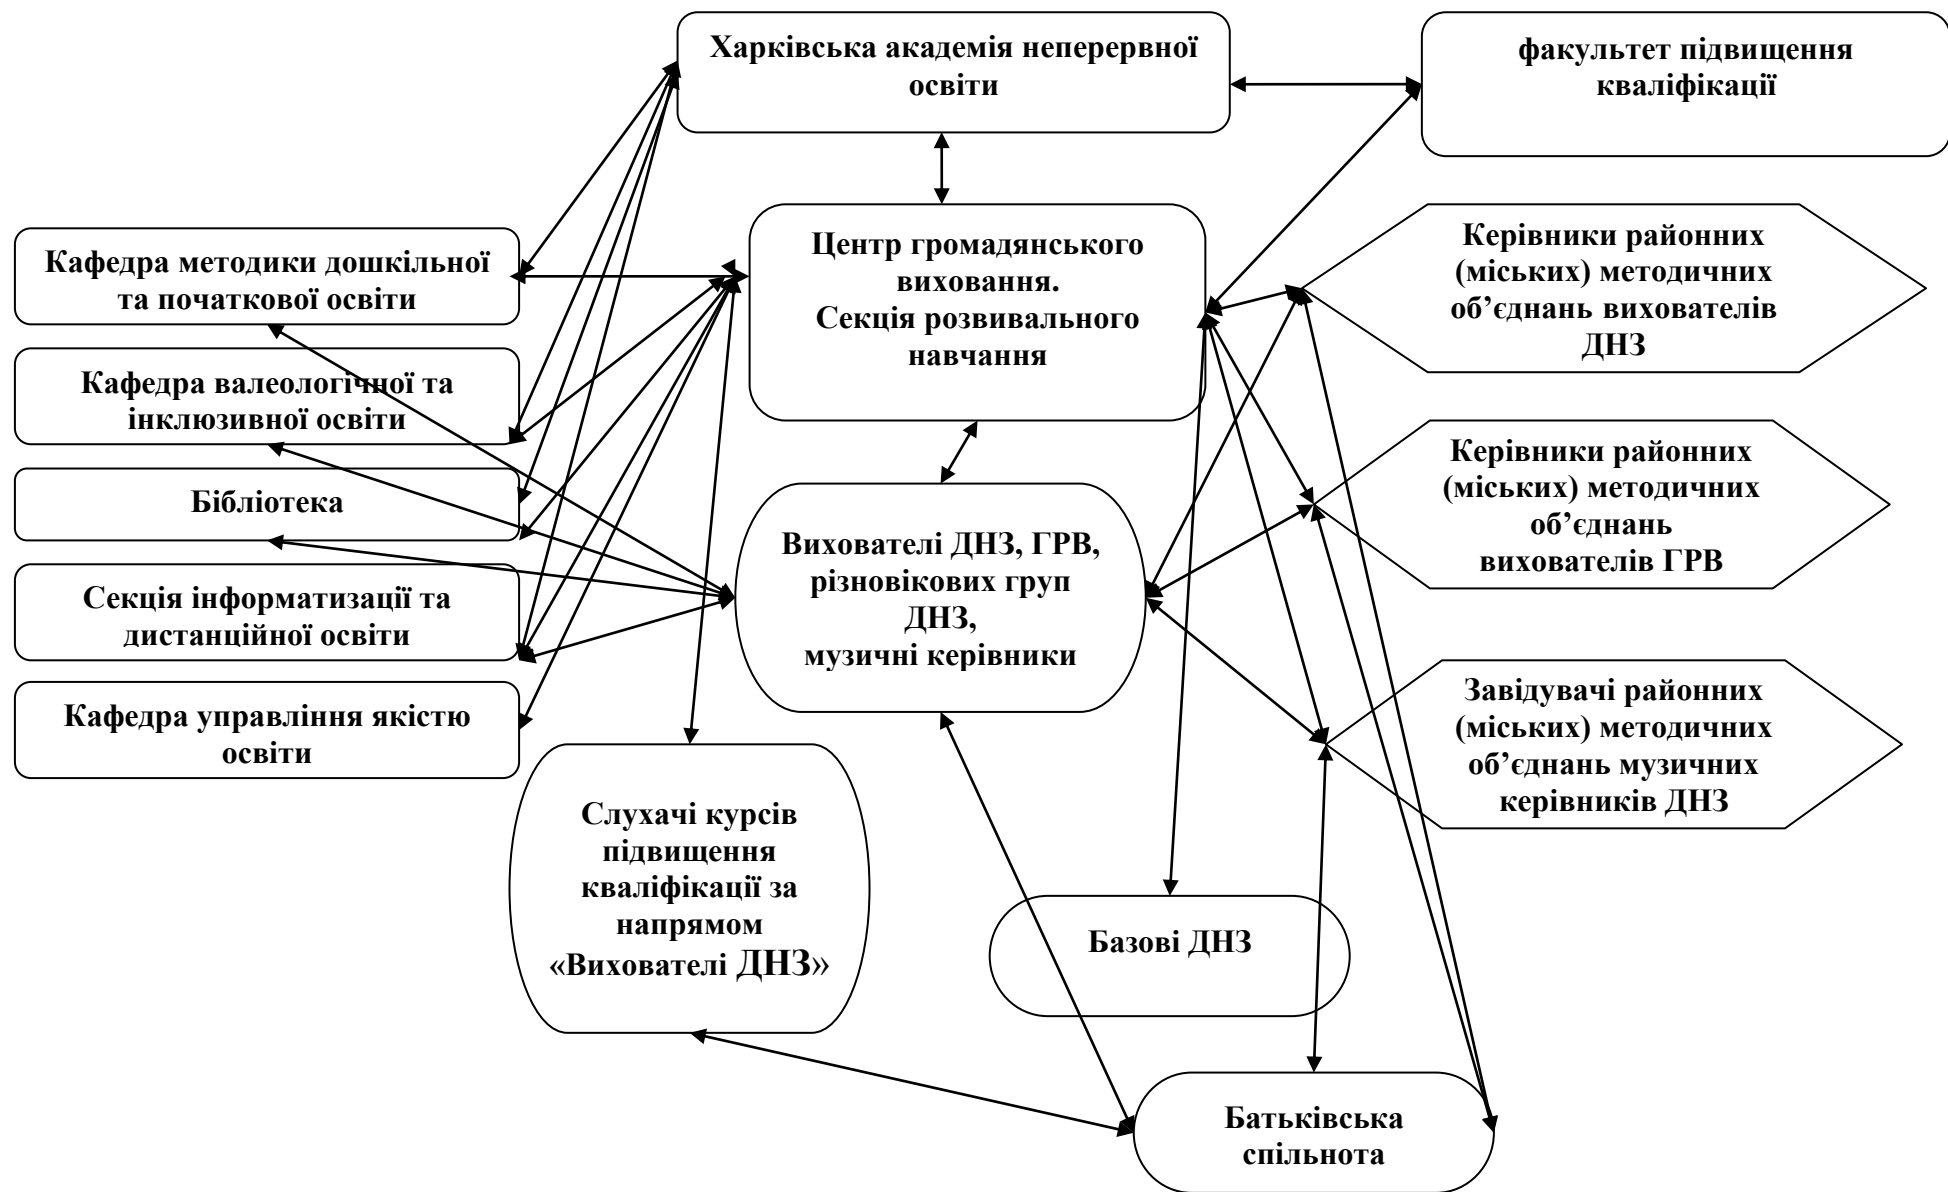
Харківська академія неперервної освіти

факультет підвищення кваліфікації

Кафедра методики дошкільної та початкової освіти

Кафедра валеологічної та інклюзивної освіти

Бібліотека

Секція інформатизації та дистанційної освіти

Кафедра управління якістю освіти

Центр громадянського виховання. Секція розвивального навчання

Керівники районних (міських) методичних об'єднань вихователів ДНЗ

Керівники районних (міських) методичних об'єднань вихователів ГРВ

Вихователі ДНЗ, ГРВ, різновікових груп ДНЗ, музичні керівники

Завідувачі районних (міських) методичних об'єднань музичних керівників ДНЗ

Слухачі курсів підвищення кваліфікації за напрямом «Вихователі ДНЗ»

Базові ДНЗ

Батьківська спільнота